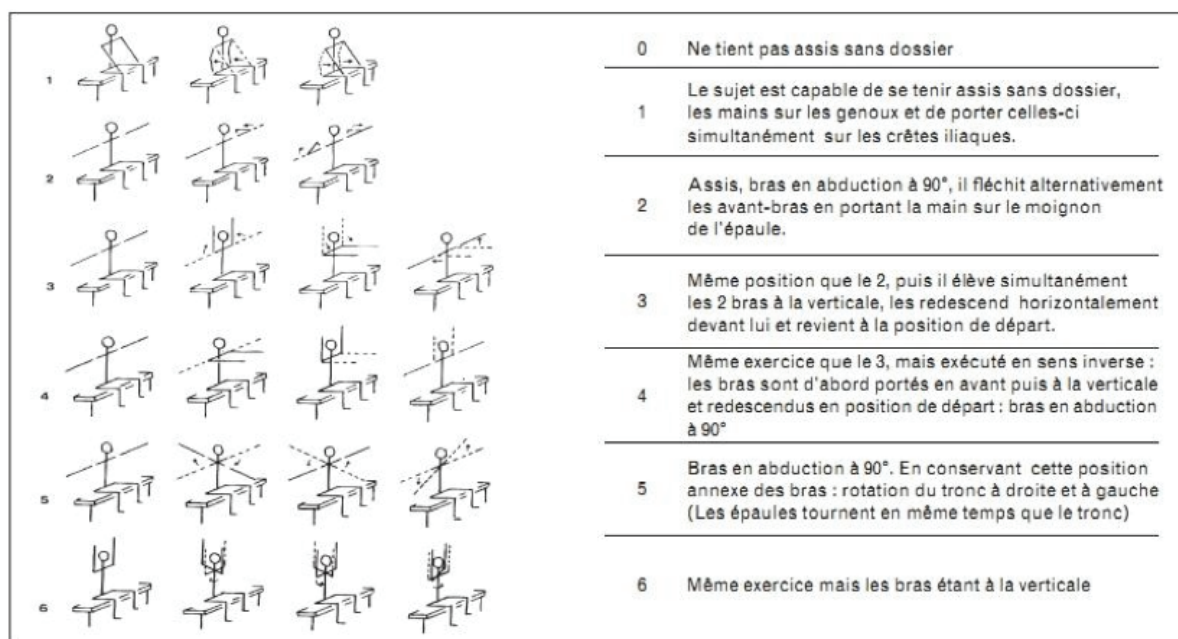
1

2

3

4

5

6

| | |
|---|---|
| 0 | Ne tient pas assis sans dossier |
| 1 | Le sujet est capable de se tenir assis sans dossier, les mains sur les genoux et de porter celles-ci simultanément sur les crêtes iliaques. |
| 2 | Assis, bras en abduction à 90°, il fléchit alternativement les avant-bras en portant la main sur le moignon de l'épaule. |
| 3 | Même position que le 2, puis il élève simultanément les 2 bras à la verticale, les redescend horizontalement devant lui et revient à la position de départ. |
| 4 | Même exercice que le 3, mais exécuté en sens inverse : les bras sont d'abord portés en avant puis à la verticale et redescendus en position de départ : bras en abduction à 90° |
| 5 | Bras en abduction à 90°. En conservant cette position annexe des bras : rotation du tronc à droite et à gauche (Les épaules tournent en même temps que le tronc) |
| 6 | Même exercice mais les bras étant à la verticale |